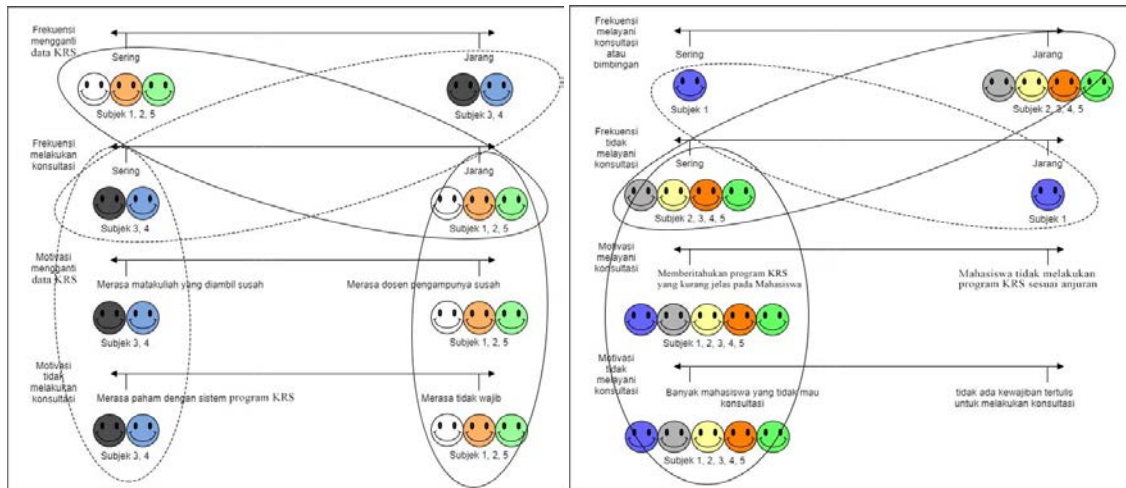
Frekuensi mengganti data KRS

Sering

Jarang

Subjek 1, 2, 5

Subjek 3, 4

Frekuensi melakukan konsultasi

Sering

Jarang

Subjek 3, 4

Subjek 1, 2, 5

Motivasi mengganti data KRS

Merasa matakuliah yang diambil susah

Merasa dosen pengampunya susah

Subjek 3, 4

Subjek 1, 2, 5

Motivasi tidak melakukan konsultasi

Merasa paham dengan sistem program KRS

Merasa tidak wajib

Subjek 3, 4

Subjek 1, 2, 5

Frekuensi melayani konsultasi atau bimbingan

Sering

Jarang

Subjek 1

Subjek 2, 3, 4, 5

Frekuensi tidak melayani konsultasi

Sering

Jarang

Subjek 2, 3, 4, 5

Subjek 1

Motivasi melayani konsultasi

Memberitahukan program KRS yang kurang jelas pada Mahasiswa

Mahasiswa tidak melakukan program KRS sesuai anjuran

Subjek 1, 2, 3, 4, 5

Motivasi tidak melayani konsultasi

Banyak mahasiswa yang tidak mau konsultasi

tidak ada kewajiban tertulis untuk melakukan konsultasi

Subjek 1, 2, 3, 4, 5